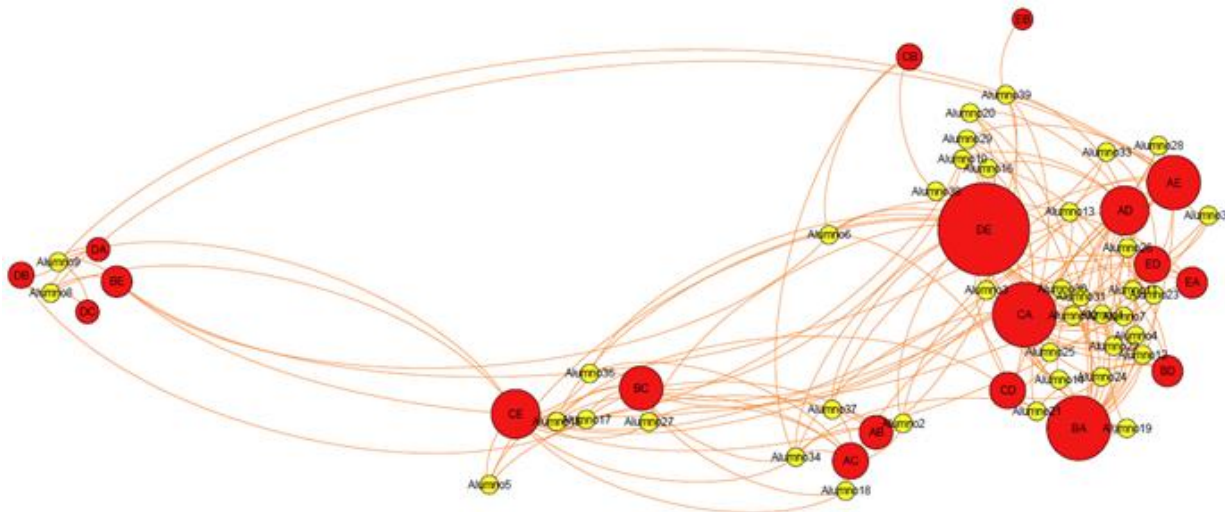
EB
CB
Alumno39
Alumno20
Alumno29
Alumno28
Alumno33
Alumno19
Alumno16
AE
Alumno38
AD
Alumno13
Alumno3
DE
Alumno6
Alumno26
DA
Alumno9
ED
DB
BE
EA
Alumno8
Alumno32
Alumno31
Alumno23
DC
CA
Alumno7
Alumno4
Alumno25
Alumno12
Alumno36
BC
Alumno14
Alumno24
BD
CD
CE
Alumno17
Alumno27
Alumno37
Alumno21
AB
Alumno2
BA
Alumno19
Alumno34
AC
Alumno5
Alumno18